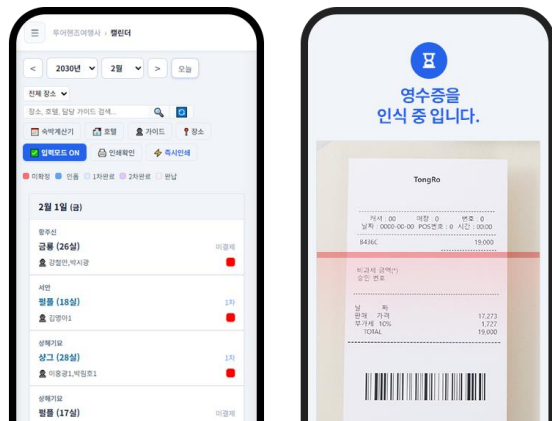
☰ 투어랜즈여행사 › 캘린더

< 2030년 2월 > 오늘

전체 장소

장소, 호텔, 담당 가이드 검색...

숙박계산기 호텔 가이드 장소

입력모드 ON 인쇄확인 즉시인쇄

미확정 인원 1차완료 2차완료 반납

2월 1일 (금)

항주선
금룡 (26실) 미결제
강철민,박시광

서면
빵플 (18실) 1차
김명아1

상해기요
상그 (28실) 1차
이응광1,박힘호1

상해기요
빵플 (17실) 미결제

영수증을
인식 중 입니다.

TongRo

거서 : 00 어장 : 0 번호 : 0
날짜 : 0000-00-00 POS번호 : 0 시간 : 00:00
8436C 19,000

비과세 금액(*)
승인 번호

낱 차
판매 가격 17,273
부가세 10% 1,727
TOTAL 19,000